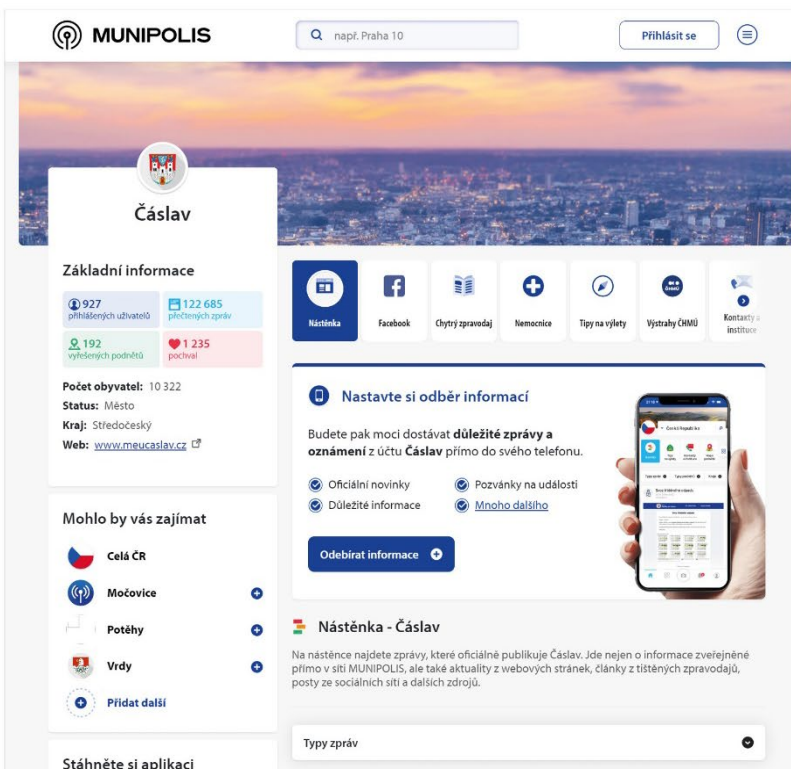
MUNIPOLIS

např. Praha 10

Přihlásit se

Čáslav

Základní informace

927 přihlášených uživatelů

122 685 přečtených zpráv

192 vyřešených podnětů

1 235 pochval

Počet obyvatel: 10 322
Status: Město
Kraj: Středočeský
Web: www.meucaslav.cz

Mohlo by vás zajímat

Celá ČR

Močovice

Potěhy

Vrdy

Přidat další

Stáhněte si aplikaci

Nástěnka

Facebook

Chytrý zpravodaj

Nemocnice

Tipy na výlety

Výstrahy ČHMÚ

Kontakty a instituce

Nastavte si odběr informací

Budete pak moci dostávat **důležité zprávy a oznámení** z účtu **Čáslav** přímo do svého telefonu.

Oficiální novinky

Pozvánky na události

Důležité informace

Mnoho dalšího

Odebírat informace

Nástěnka - Čáslav

Na nástěnce najdete zprávy, které oficiálně publikuje Čáslav. Jde nejen o informace zveřejněné přímo v síti MUNIPOLIS, ale také aktuality z webových stránek, články z tištěných zpravodajů, posty ze sociálních sítí a dalších zdrojů.

Typy zpráv